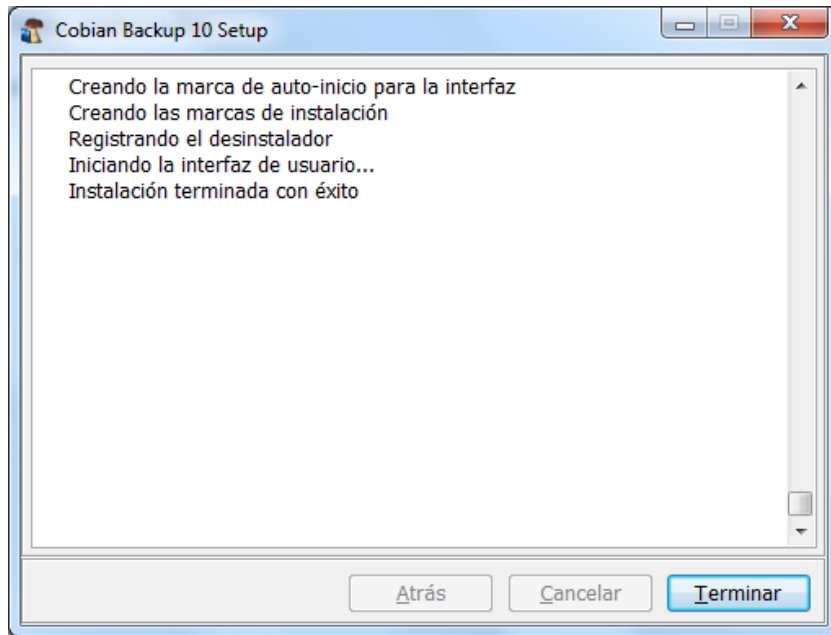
Cobian Backup 10 Setup

Creando la marca de auto-inicio para la interfaz
Creando las marcas de instalación
Registrando el desinstalador
Iniciando la interfaz de usuario...
Instalación terminada con éxito

Atrás
Cancelar
Terminar